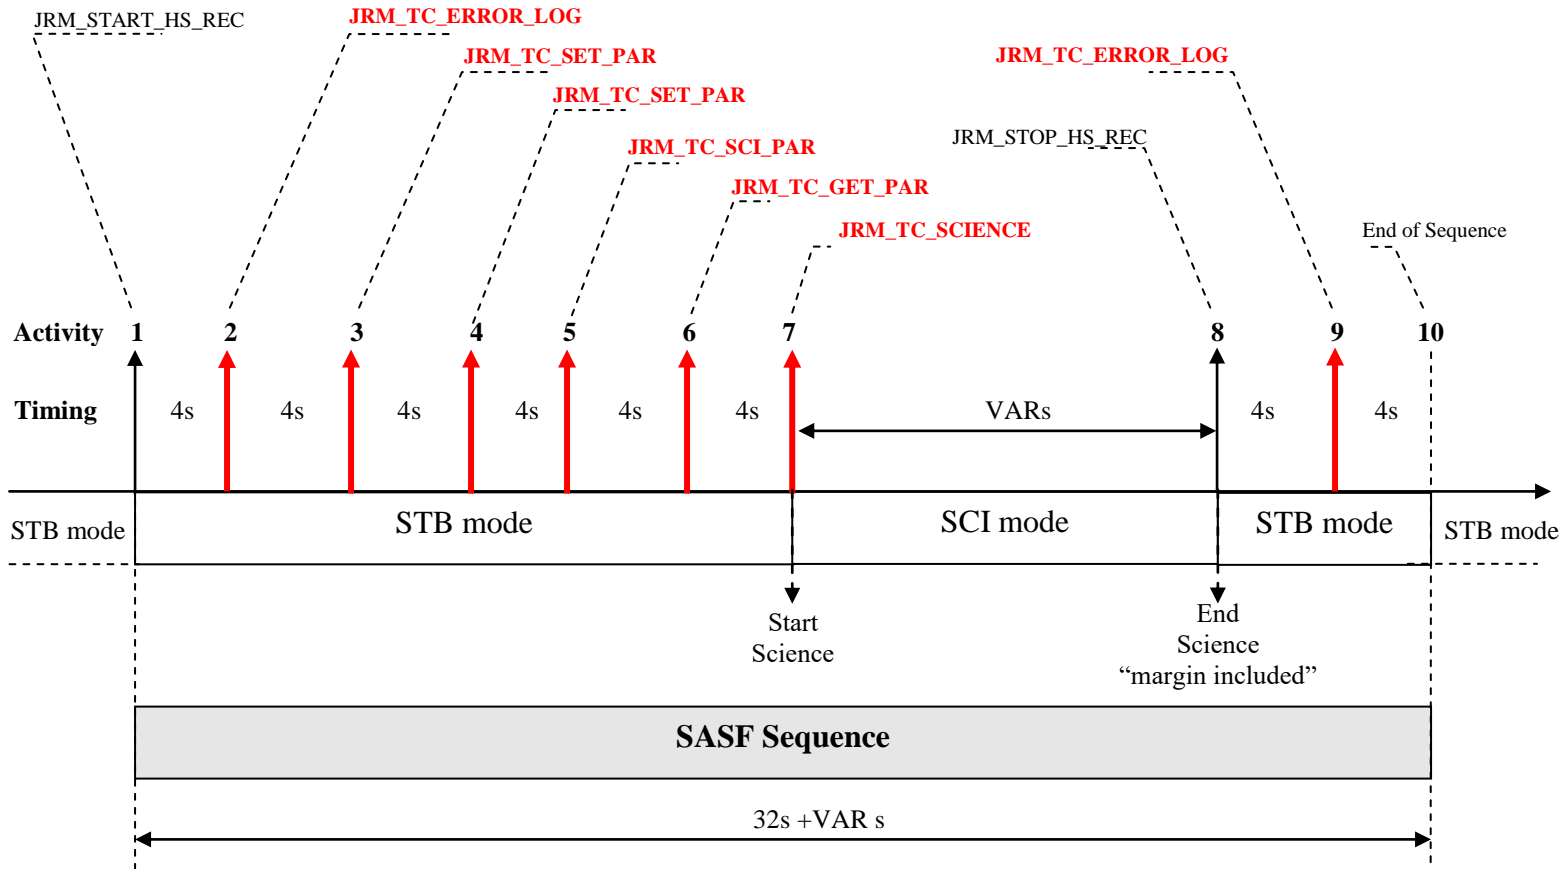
JRM_START_HS_REC
JRM_TC_ERROR_LOG
JRM_TC_SET_PAR
JRM_TC_SET_PAR
JRM_TC_SCI_PAR
JRM_TC_GET_PAR
JRM_TC_SCIENCE
JRM_STOP_HS_REC
JRM_TC_ERROR_LOG
End of Sequence

Activity 1 2 3 4 5 6 7 8 9 10

Timing 4s 4s 4s 4s 4s 4s VARs 4s 4s

STB mode
STB mode
SCI mode
STB mode
STB mode

Start Science

End Science "margin included"

SASF Sequence

32s +VAR s